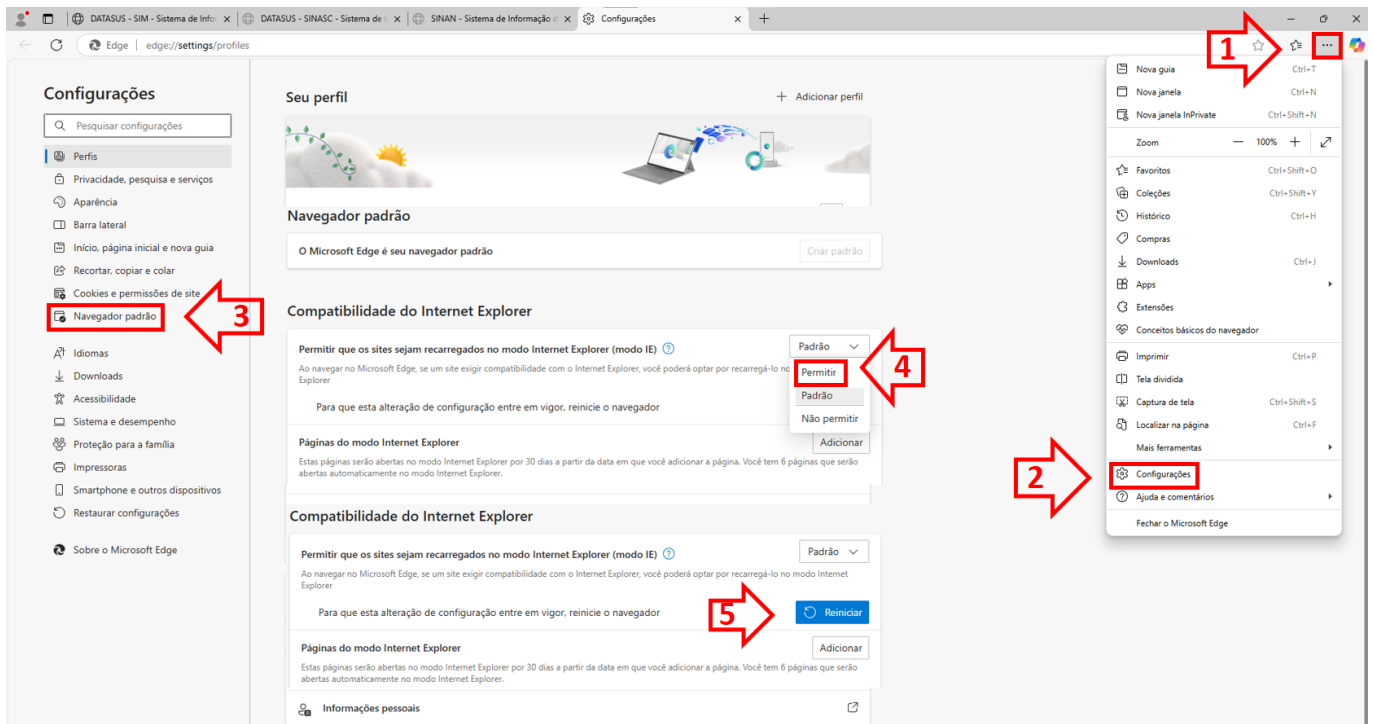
DATASUS - SIM - Sistema de Infor
DATASUS - SINASC - Sistema de I
SINAN - Sistema de Informação d
Configurações
Edge | edge://settings/profiles

Configurações
Pesquisar configurações
Perfis
Privacidade, pesquisa e serviços
Aparência
Barra lateral
Início, página inicial e nova guia
Recortar, copiar e colar
Cookies e permissões de site
Navegador padrão
Idiomas
Downloads
Acessibilidade
Sistema e desempenho
Proteção para a família
Impressoras
Smartphone e outros dispositivos
Restaurar configurações
Sobre o Microsoft Edge

3

Seu perfil
Adicionar perfil

Navegador padrão
O Microsoft Edge é seu navegador padrão
Criar padrão

Compatibilidade do Internet Explorer
Permitir que os sites sejam recarregados no modo Internet Explorer (modo IE)
Padrão
Ao navegar no Microsoft Edge, se um site exigir compatibilidade com o Internet Explorer, você poderá optar por recarregá-lo no Explorer
Permitir
Padrão
Não permitir
4
Para que esta alteração de configuração entre em vigor, reinicie o navegador
Páginas do modo Internet Explorer
Adicionar
Estas páginas serão abertas no modo Internet Explorer por 30 dias a partir da data em que você adicionar a página. Você tem 6 páginas que serão abertas automaticamente no modo Internet Explorer.

Compatibilidade do Internet Explorer
Permitir que os sites sejam recarregados no modo Internet Explorer (modo IE)
Padrão
Ao navegar no Microsoft Edge, se um site exigir compatibilidade com o Internet Explorer, você poderá optar por recarregá-lo no modo Internet Explorer
Para que esta alteração de configuração entre em vigor, reinicie o navegador
5
Reiniciar
Páginas do modo Internet Explorer
Adicionar
Estas páginas serão abertas no modo Internet Explorer por 30 dias a partir da data em que você adicionar a página. Você tem 6 páginas que serão abertas automaticamente no modo Internet Explorer.
Informações pessoais

1
Nova guia Ctrl+T
Nova janela Ctrl+N
Nova janela InPrivate Ctrl+Shift+N
Zoom — 100% +
Favoritos Ctrl+Shift+O
Coleções Ctrl+Shift+Y
Histórico Ctrl+H
Compras
Downloads Ctrl+J
Apps
Extensões
Conceitos básicos do navegador
Imprimir Ctrl+P
Tela dividida
Captura de tela Ctrl+Shift+S
Localizar na página Ctrl+F
Mais ferramentas
2
Configurações
Ajuda e comentários
Fechar o Microsoft Edge